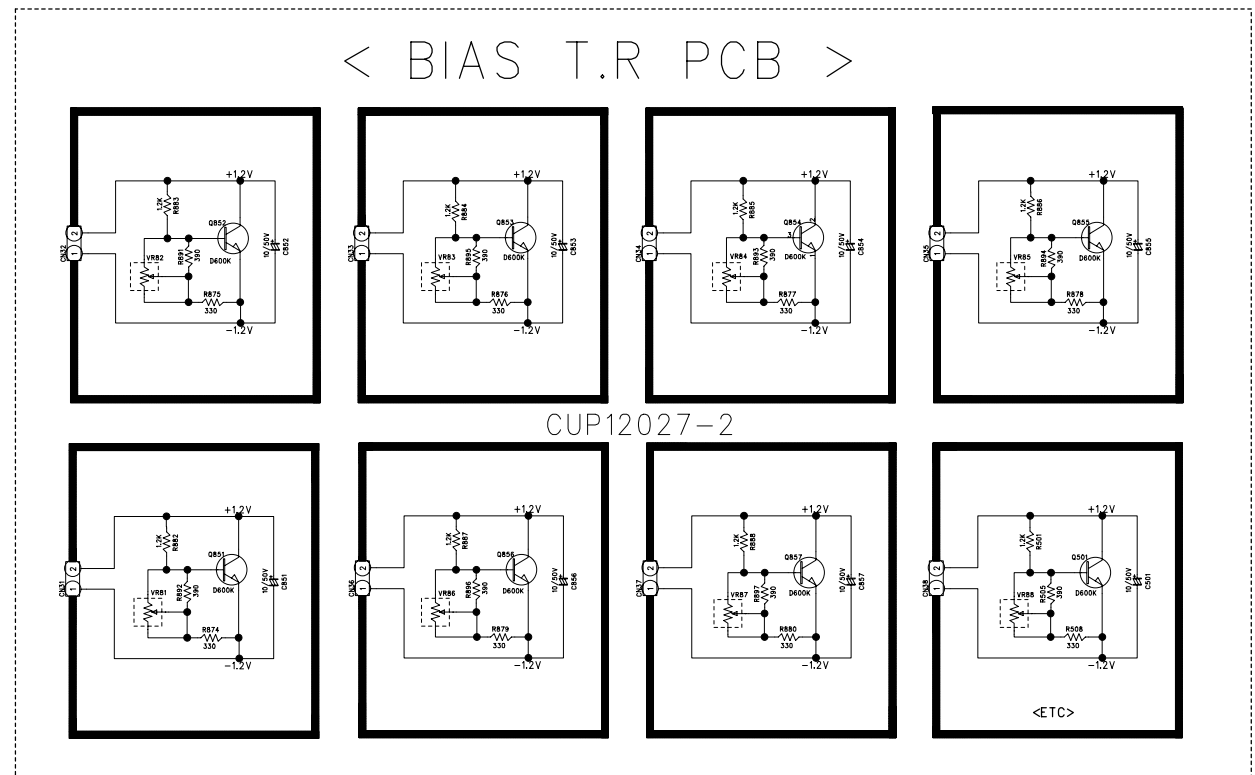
< BIAS T.R PCB >

+1.2V
1.2K R883
Q852
CN32
2
1
VR82
R891 390
D600K
10/50V C852
R875 330
-1.2V

+1.2V
1.2K R884
Q853
CN33
2
1
VR83
R895 390
D600K
10/50V C853
R876 330
-1.2V

+1.2V
1.2K R885
Q854
3
2
CN34
2
1
VR84
R893 390
D600K
1
10/50V C854
R877 330
-1.2V

+1.2V
1.2K R886
Q855
CN35
2
1
VR85
R894 390
D600K
10/50V C855
R878 330
-1.2V

CUP12027-2

+1.2V
1.2K R882
Q851
CN31
2
1
VR81
R892 390
D600K
10/50V C851
R874 330
-1.2V

+1.2V
1.2K R887
Q856
CN36
2
1
VR86
R896 390
D600K
10/50V C856
R879 330
-1.2V

+1.2V
1.2K R888
Q857
CN37
2
1
VR87
R897 390
D600K
10/50V C857
R880 330
-1.2V

+1.2V
1.2K R501
Q501
CN38
2
1
VR88
R505 390
D600K
10/50V C501
R508 330
-1.2V

<ETC>